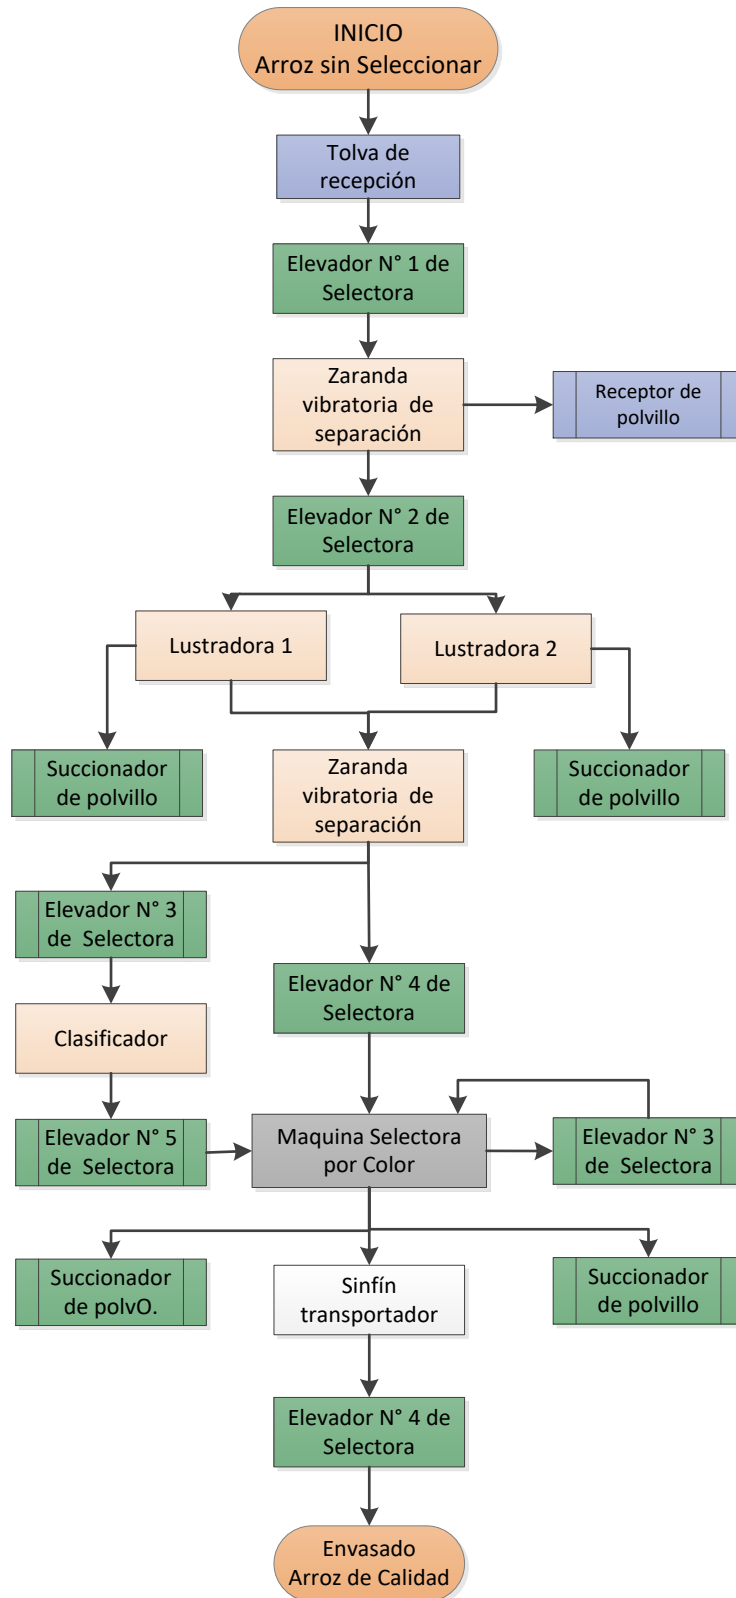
INICIO
Arroz sin Seleccionar

Tolva de recepción

Elevador N° 1 de Selectora

Zaranda vibratoria de separación

Receptor de polvillo

Elevador N° 2 de Selectora

Lustradora 1

Lustradora 2

Succionador de polvillo

Zaranda vibratoria de separación

Succionador de polvillo

Elevador N° 3 de Selectora

Elevador N° 4 de Selectora

Clasificador

Elevador N° 5 de Selectora

Maquina Selectora por Color

Elevador N° 3 de Selectora

Succionador de polvO.

Sinfín transportador

Succionador de polvillo

Elevador N° 4 de Selectora

Envasado
Arroz de Calidad